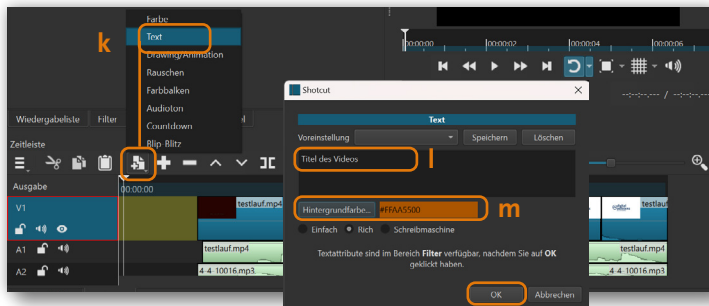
Farbe
Text
Drawing/Animation
Rauschen
Farbbalken
Audioton
Countdown
Blip Blitz

k

Wiedergabeliste
Filter
Zeitleiste
Ausgabe
V1
A1
A2
00:00:00
testlauf.mp4
testlauf.mp4
4-4-10016.mp3
4-4-10016.mp3

00:00:00
00:00:02
00:00:04
00:00:06

Shotcut
Text
Voreinstellung
Speichern
Löschen
Titel des Videos
l
Hintergrundfarbe...
#FFAA5500
m
Einfach
Rich
Schreibmaschine
Textattribute sind im Bereich Filter verfügbar, nachdem Sie auf OK geklickt haben.
OK
Abbrechen